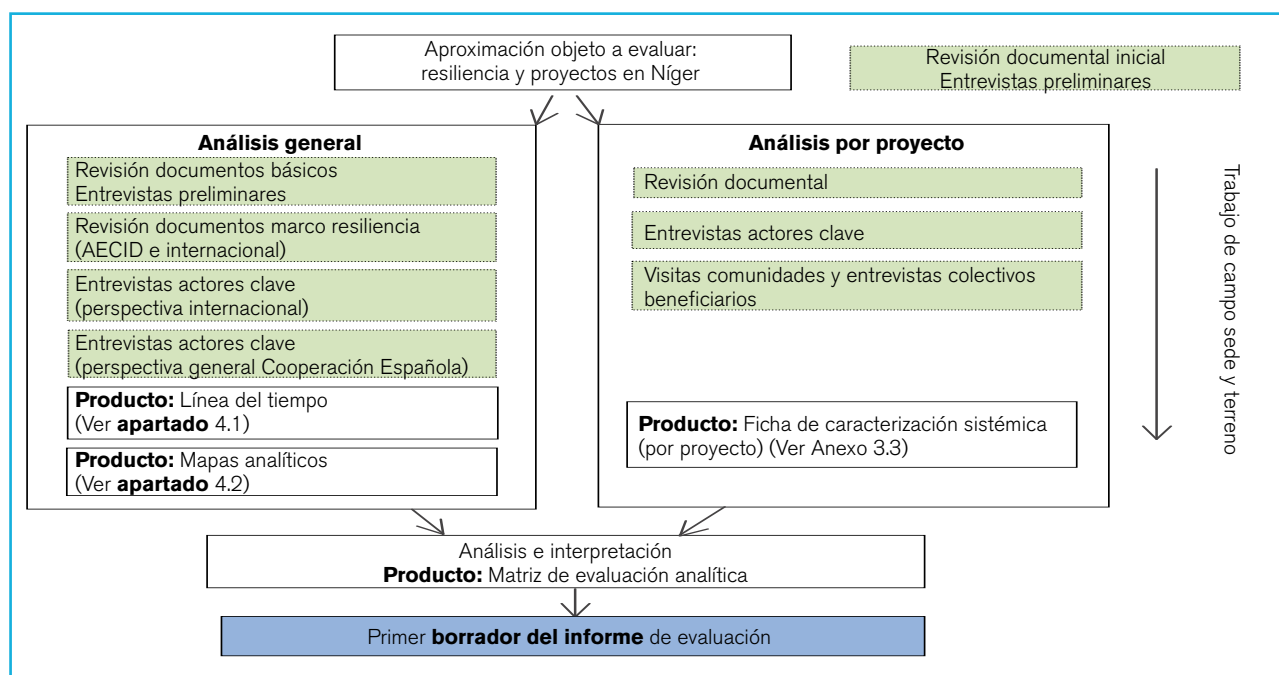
Aproximación objeto a evaluar: resiliencia y proyectos en Níger

Revisión documental inicial
Entrevistas preliminares

**Análisis general**

Revisión documentos básicos
Entrevistas preliminares

Revisión documentos marco resiliencia (AECID e internacional)

Entrevistas actores clave (perspectiva internacional)

Entrevistas actores clave (perspectiva general Cooperación Española)

**Producto:** Línea del tiempo (Ver **apartado** 4.1)

**Producto:** Mapas analíticos (Ver **apartado** 4.2)

**Análisis por proyecto**

Revisión documental

Entrevistas actores clave

Visitas comunidades y entrevistas colectivos beneficiarios

**Producto:** Ficha de caracterización sistémica (por proyecto) (Ver Anexo 3.3)

Trabajo de campo sede y terreno

Análisis e interpretación
**Producto:** Matriz de evaluación analítica

Primer **borrador del informe** de evaluación